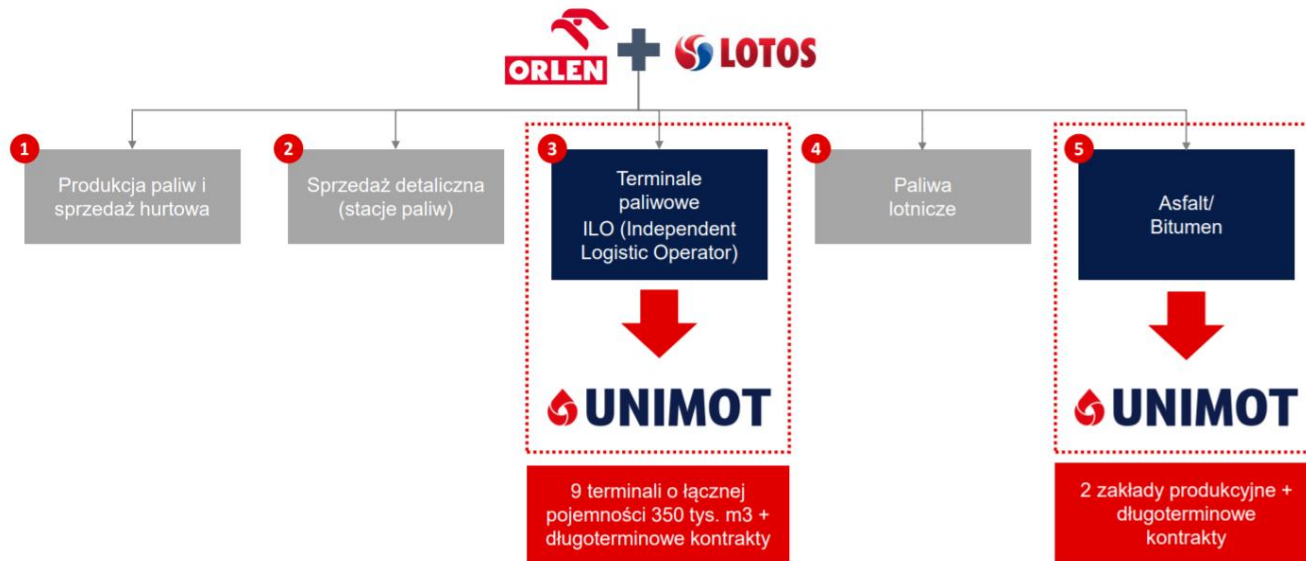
ORLEN LOTOS

1
Produkcja paliw i sprzedaż hurtowa

2
Sprzedaż detaliczna (stacje paliw)

3
Terminale paliwowe ILO (Independent Logistic Operator)

UNIMOT

9 terminali o łącznej pojemności 350 tys. m3 + długoterminowe kontrakty

4
Paliwa lotnicze

5
Asfalt/ Bitumen

UNIMOT

2 zakłady produkcyjne + długoterminowe kontrakty